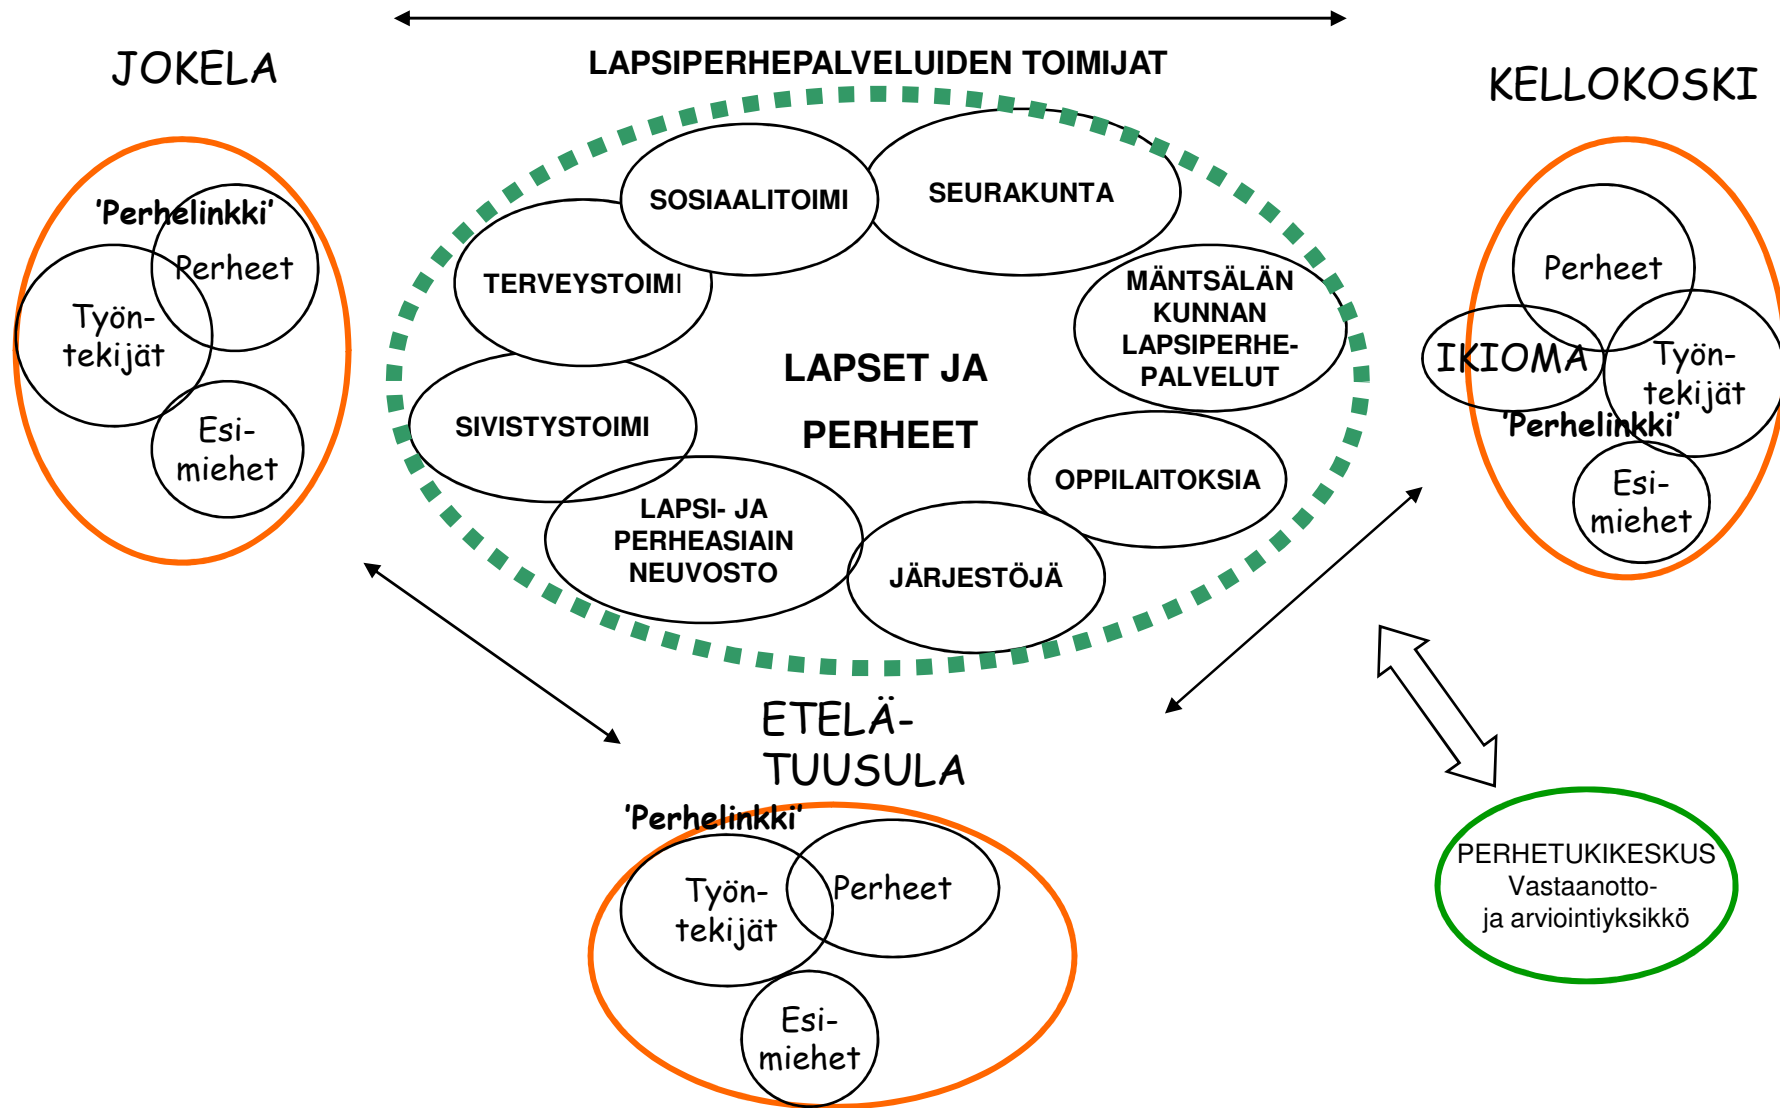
JOKELA

'Perhelinkki'

Perheet

Työntekijät

Esimiehet

LAPSIPERHEPALVELUIDEN TOIMIJAT

SOSIAALITOIMI

SEURAKUNTA

TERVEYSTOIMI

MÄNTSÄLÄN KUNNAN LAPSIPERHEPALVELUT

LAPSET JA PERHEET

SIVISTYSTOIMI

OPPILAITOKSIA

LAPSI- JA PERHEASIAIN NEUVOSTO

JÄRJESTÖJÄ

KELLOKOSKI

Perheet

IKIOMA

Työntekijät

'Perhelinkki'

Esimiehet

ETELÄ-TUUSULA

'Perhelinkki'

Työntekijät

Perheet

Esimiehet

PERHETUKIKESKUS
Vastaanotto- ja arviointiyksikkö